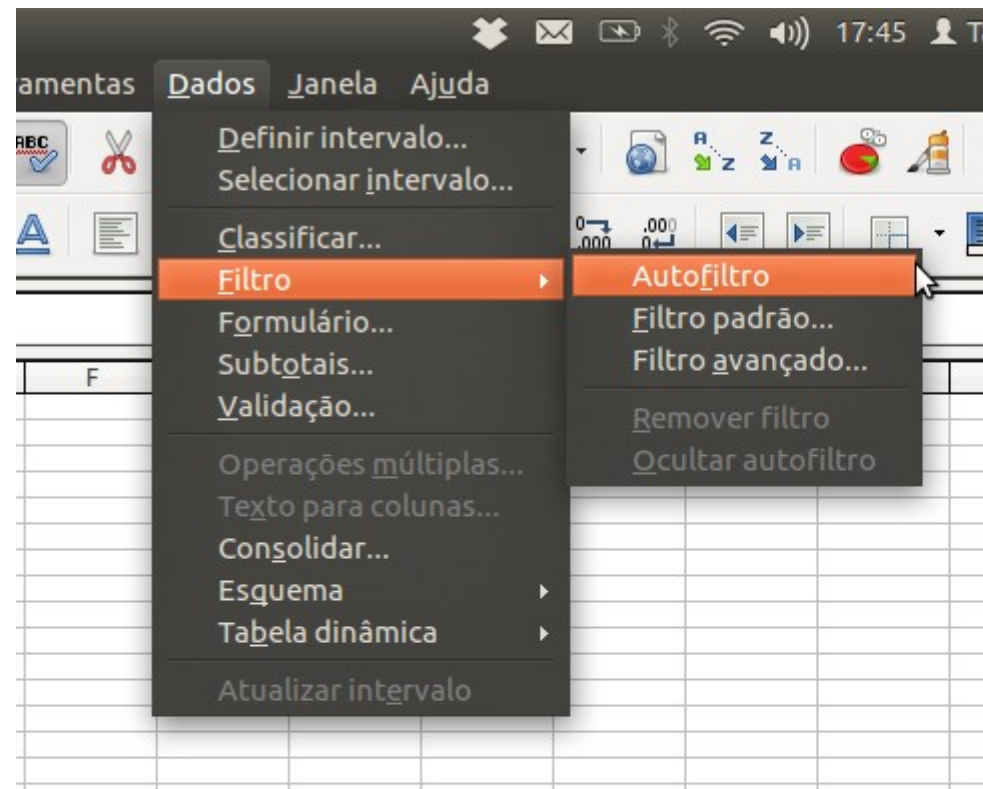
17:45 T

ramentas Dados Janela Ajuda

Definir intervalo...
Selecionar intervalo...
Classificar...
Filtro
Formulário...
Subtotais...
Validação...
Operações múltiplas...
Texto para colunas...
Consolidar...
Esquema
Tabela dinâmica
Atualizar intervalo

Autofiltro
Filtro padrão...
Filtro avançado...
Remover filtro
Ocultar autofiltro

F